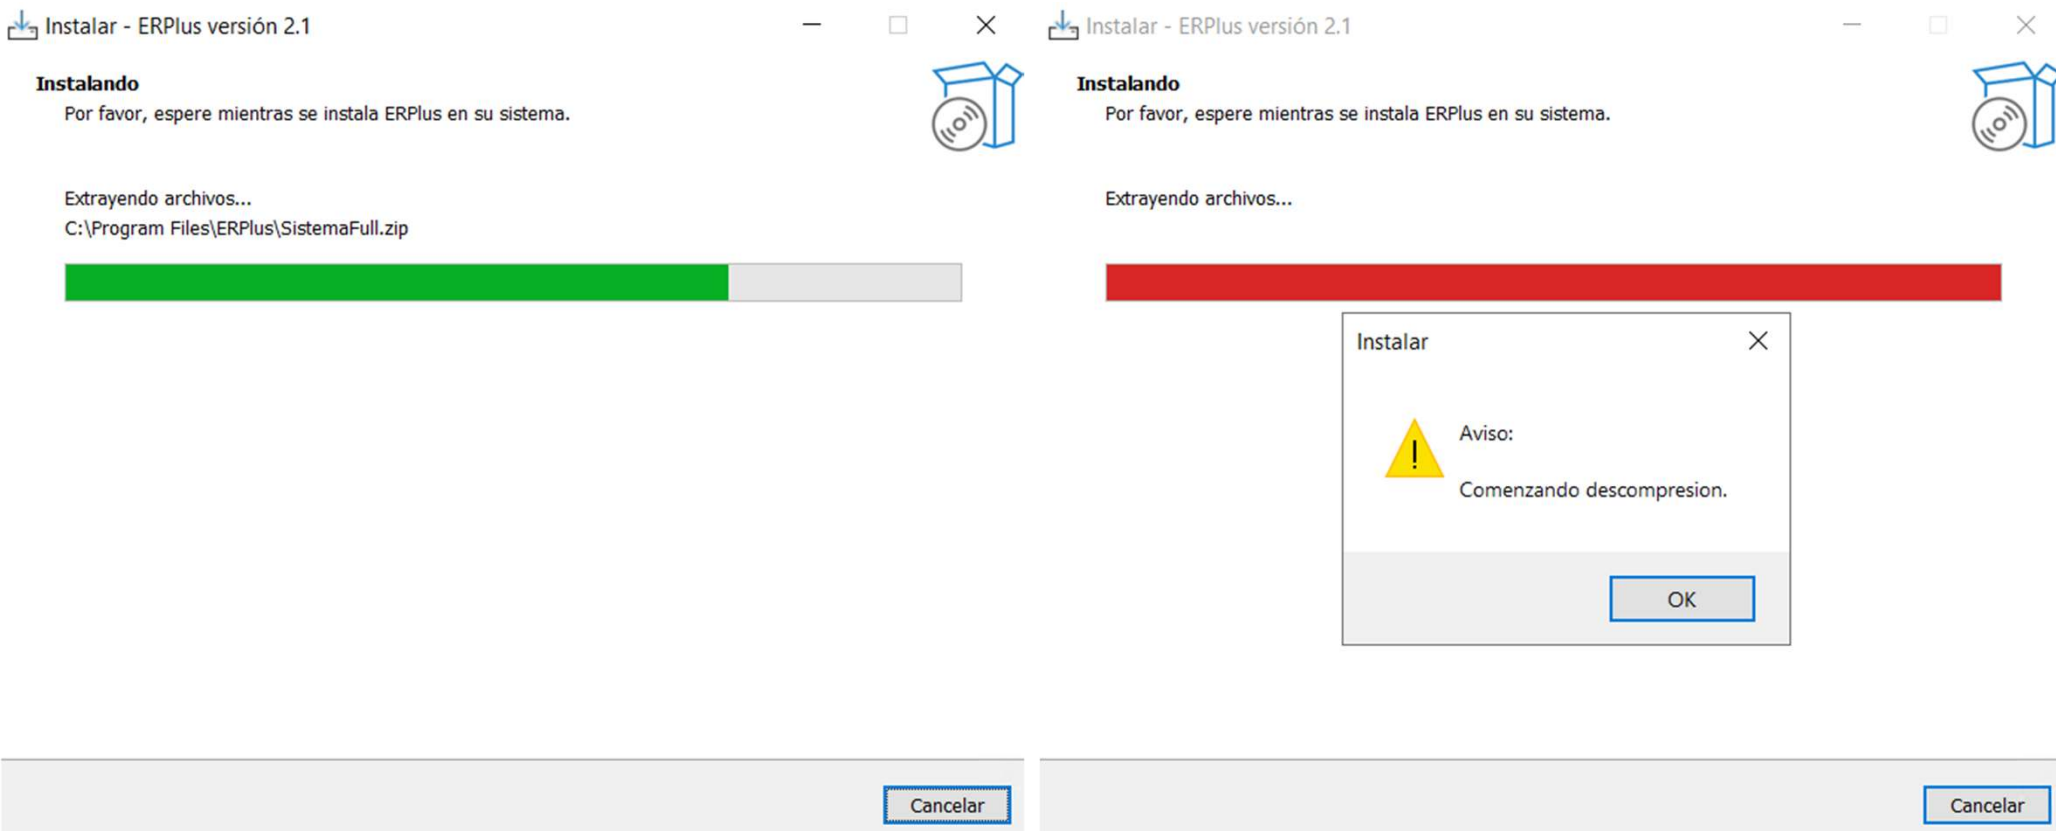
Instalar - ERPlus versión 2.1

Instalando

Por favor, espere mientras se instala ERPlus en su sistema.

Extrayendo archivos...

C:\Program Files\ERPlus\SistemaFull.zip

Cancelar

Instalar - ERPlus versión 2.1

Instalando

Por favor, espere mientras se instala ERPlus en su sistema.

Extrayendo archivos...

Instalar

Aviso:

Comenzando descompresion.

OK

Cancelar